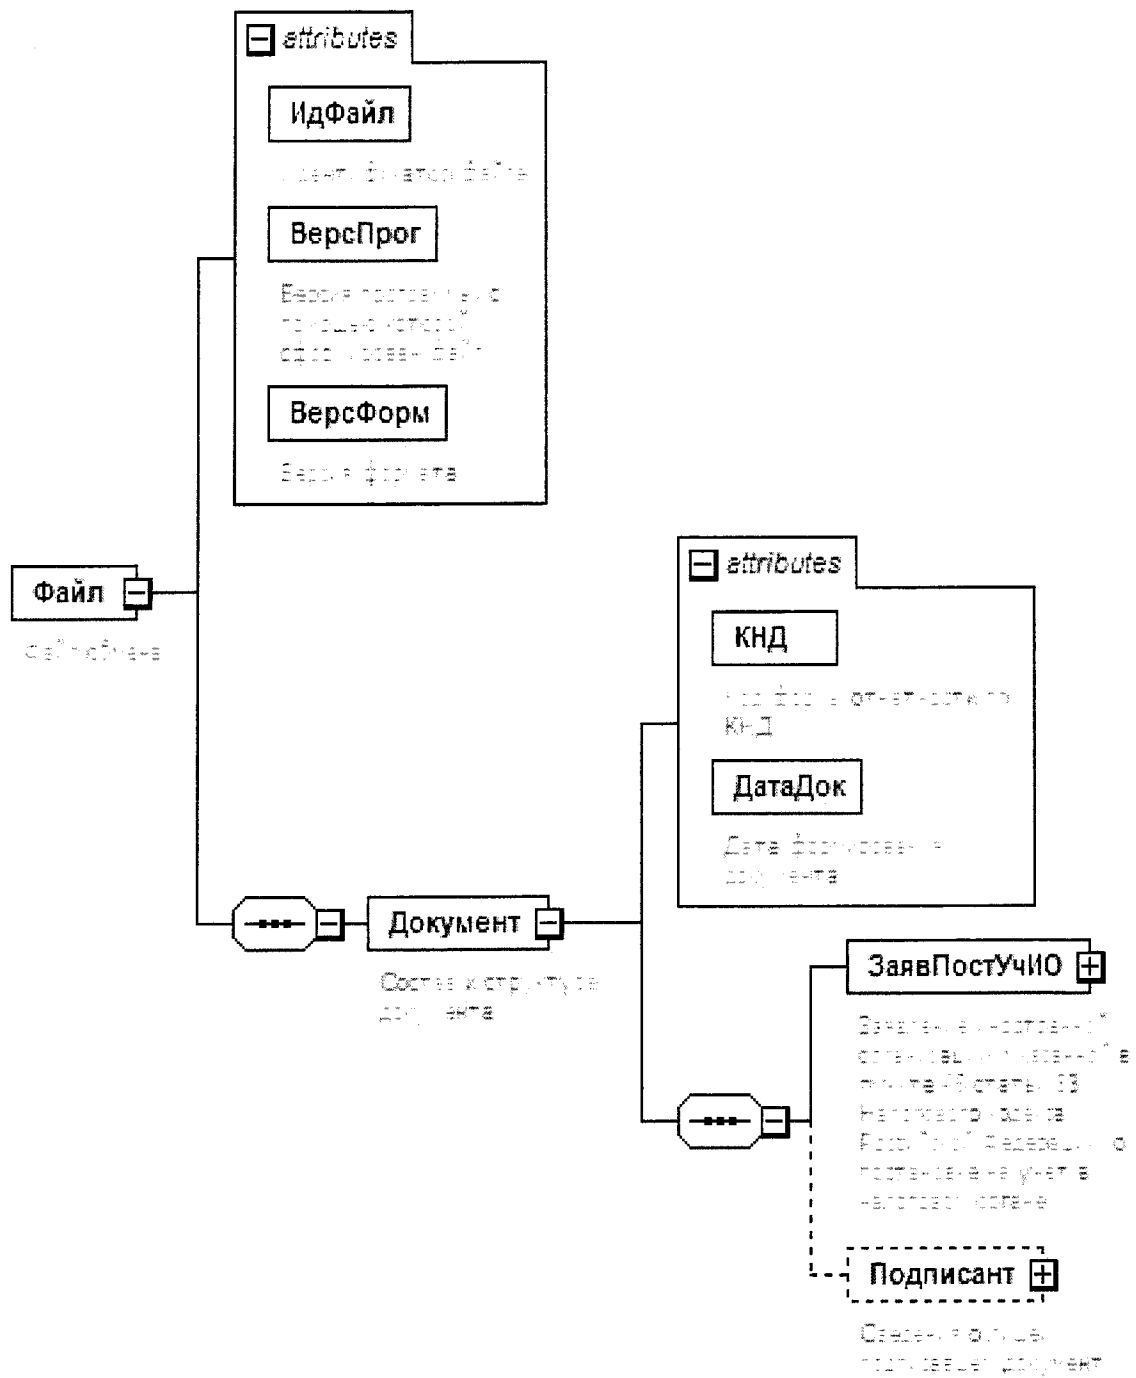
attributes

ИдФайл

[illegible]

ВерсПрог

Версия программы, с помощью которой сформирован файл

ВерсФорм

Версия формата

Файл

Файл обмена

attributes

КНД

Код формы отчетности по КНД

ДатаДок

Дата формирования документа

Документ

Состав и структура документа

ЗаявПостУчИО

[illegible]

Подписант

Сведения о лице, подписавшем документ